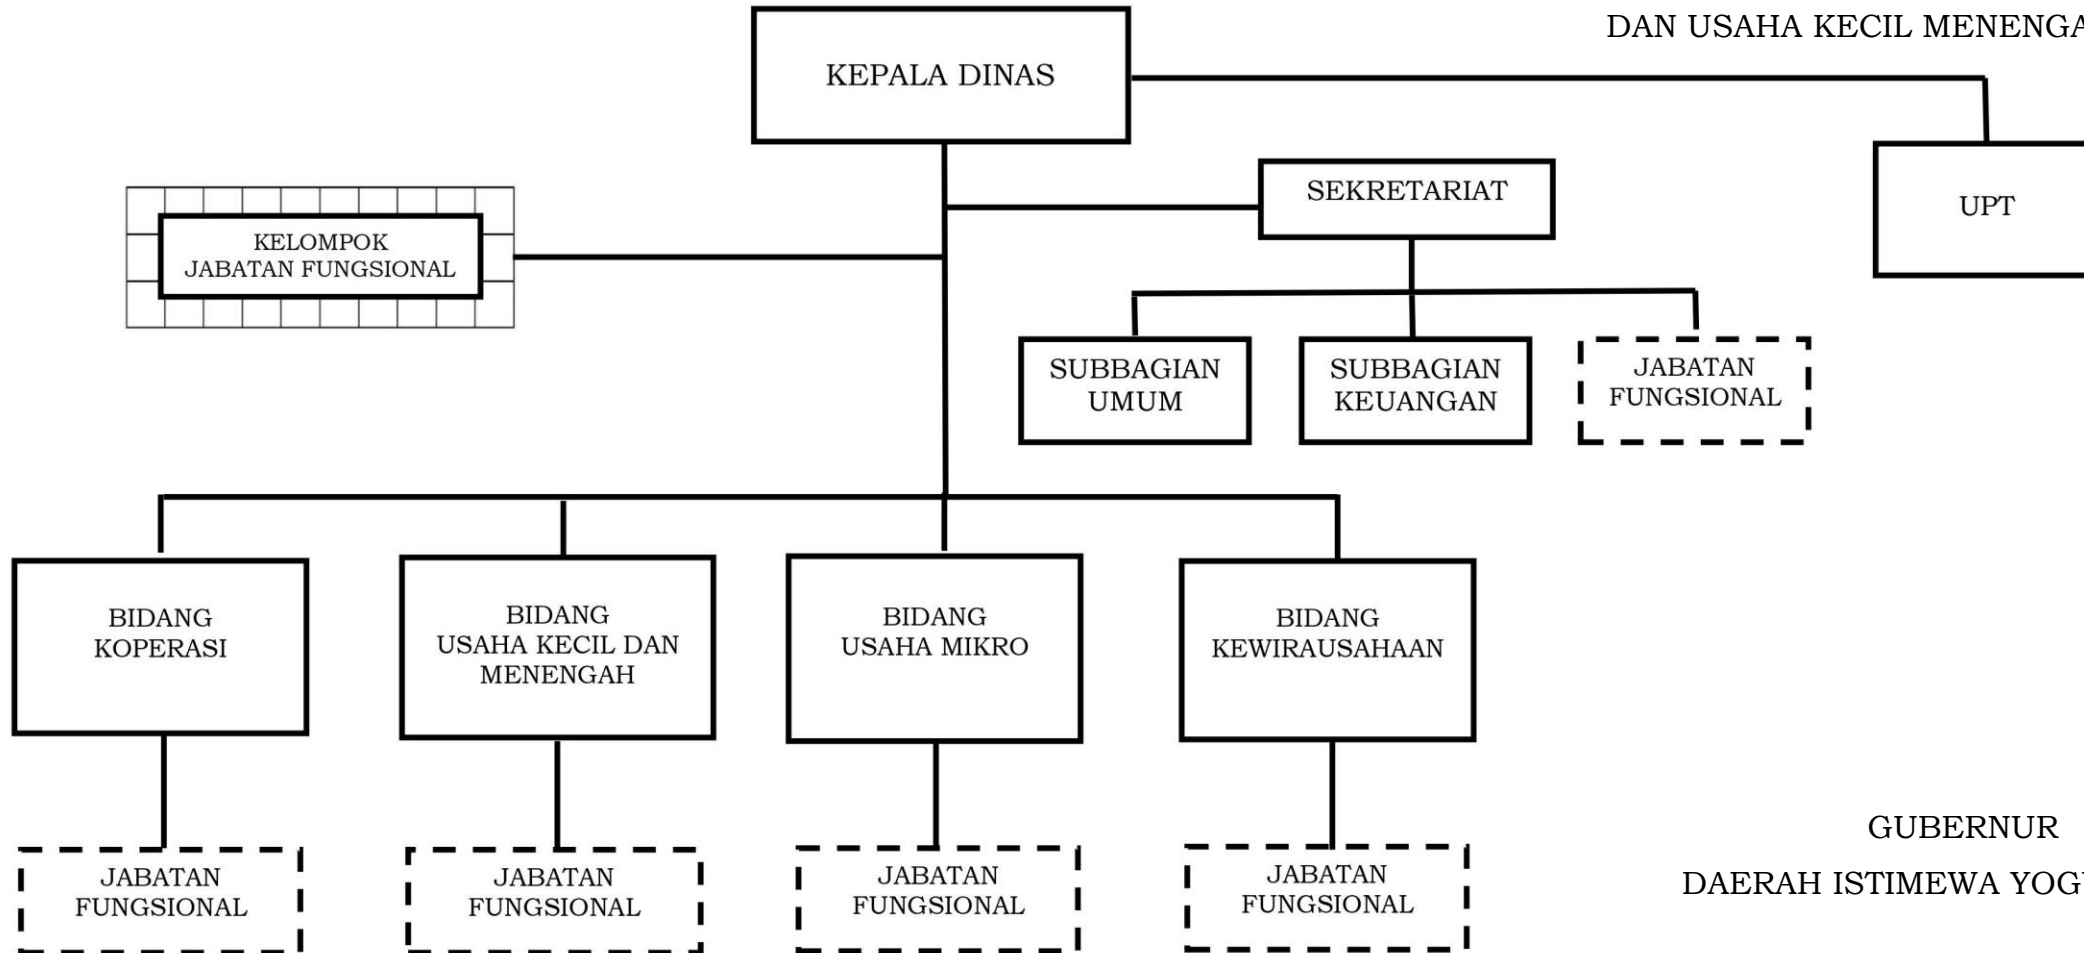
DAN USAHA KECIL MENENGA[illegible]

KEPALA DINAS

UPT

SEKRETARIAT

KELOMPOK JABATAN FUNGSIONAL

SUBBAGIAN UMUM

SUBBAGIAN KEUANGAN

JABATAN FUNGSIONAL

BIDANG KOPERASI

BIDANG USAHA KECIL DAN MENENGAH

BIDANG USAHA MIKRO

BIDANG KEWIRAUSAHAAN

JABATAN FUNGSIONAL

JABATAN FUNGSIONAL

JABATAN FUNGSIONAL

JABATAN FUNGSIONAL

GUBERNUR

DAERAH ISTIMEWA YOG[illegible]